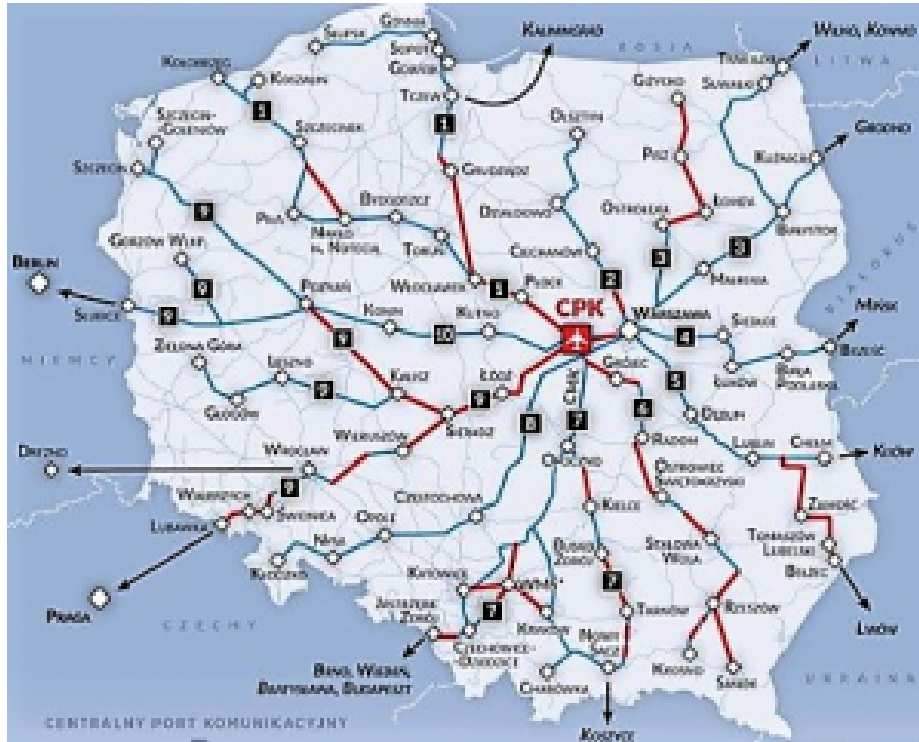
Gdynia
Słupsk
Sopot
Gdańsk
Kaliningrad
Rosja
Wilno, Kowno
Trakiszki
Suwałki
Litwa
Kołobrzeg
Koszalin
Tczew
Giżycko
Olsztyn
Szczecin-Goleniów
Szczecinek
Grodno
Szczecin
Grudziądz
Pisz
Kuźnica
Bydgoszcz
Ostrołęka
Łomża
Piła
Nakło n. Notecią
Działdowo
Białystok
Gorzów Wlkp.
Toruń
Ciechanów
Berlin
Małkinia
Włocławek
Płock
CPK
Warszawa
Siedlce
Mińsk
Słubice
Poznań
Konin
Kutno
Białoruś
Terespol
Niemcy
Zielona Góra
Leszno
Łódź
Grójec
Łuków
Biała Podlaska
Kalisz
Głogów
Sieradz
Dęblin
Radom
Lublin
Chełm
Kijów
Drezno
Wrocław
Wieluń
Ostrowiec Świętokrzyski
Zamość
Wałbrzych
Świdnica
Częstochowa
Kielce
Lubawka
Opole
Stalowa Wola
Tomaszów Lubelski
Bełżec
Nysa
Kłodzko
Katowice
Busko Zdrój
Praga
Tarnów
Rzeszów
Lwów
Czechy
Zebrzydowice
Kraków
Nowy Sącz
Krosno
Sanok
Cieszyn
Chabówka
Brno, Wiedeń, Bratysława, Budapeszt
Koszyce
Ukraina
Centralny Port Komunikacyjny
1
2
3
4
5
6
7
8
9
10